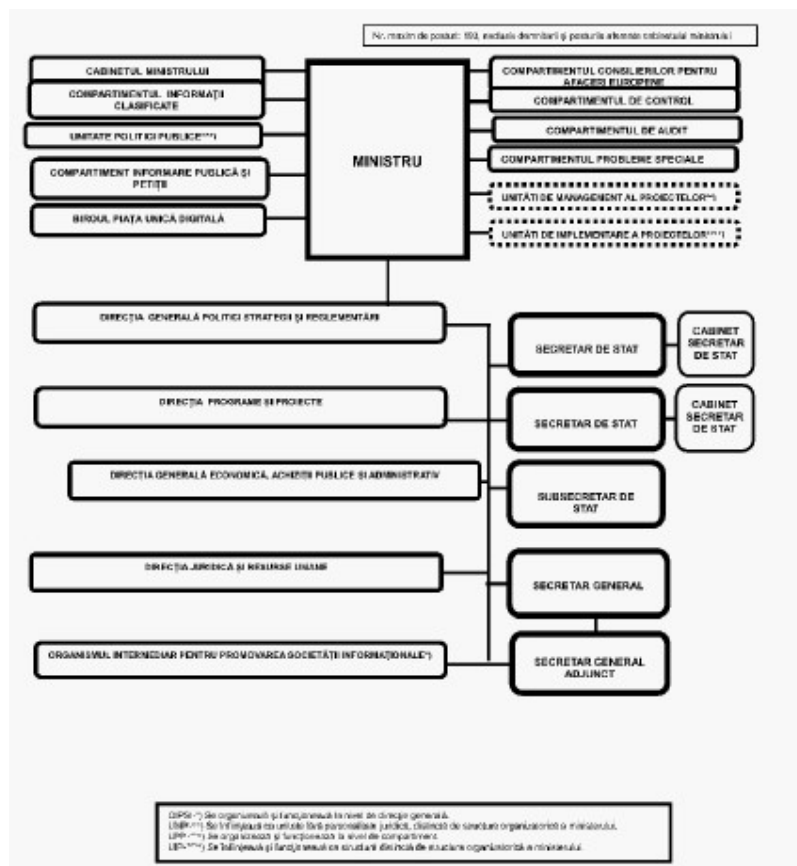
Nr. maxim de posturi: 193, exclusiv demnitarii şi posturile aferente cabinetului ministrului

CABINETUL MINISTRULUI

COMPARTIMENTUL INFORMAŢII CLASIFICATE

UNITATE POLITICI PUBLICE(***)

COMPARTIMENT INFORMARE PUBLICĂ ŞI PETIŢII

BIROUL PIAŢA UNICĂ DIGITALĂ

MINISTRU

COMPARTIMENTUL CONSILIERILOR PENTRU AFACERI EUROPENE

COMPARTIMENTUL DE CONTROL

COMPARTIMENTUL DE AUDIT

COMPARTIMENTUL PROBLEME SPECIALE

UNITĂŢI DE MANAGEMENT AL PROIECTELOR(**)

UNITĂŢI DE IMPLEMENTARE A PROIECTELOR(****)

DIRECŢIA GENERALĂ POLITICI STRATEGII ŞI REGLEMENTĂRI

SECRETAR DE STAT

CABINET SECRETAR DE STAT

DIRECŢIA PROGRAME ŞI PROIECTE

SECRETAR DE STAT

CABINET SECRETAR DE STAT

DIRECŢIA GENERALĂ ECONOMICĂ, ACHIZIŢII PUBLICE ŞI ADMINISTRATIV

SUBSECRETAR DE STAT

DIRECŢIA JURIDICĂ ŞI RESURSE UMANE

SECRETAR GENERAL

ORGANISMUL INTERMEDIAR PENTRU PROMOVAREA SOCIETĂŢII INFORMAŢIONALE*)

SECRETAR GENERAL ADJUNCT

OIPSI *) Se organizează şi funcţionează la nivel de direcţie generală.
UMP(**) Se înfiinţează ca unităţi fără personalitate juridică, distincte de structura organizatorică a ministerului.
UPP(***) Se organizează şi funcţionează la nivel de compartiment.
UIP(****) Se înfiinţează şi funcţionează ca structuri distincte de structura organizatorică a ministerului.